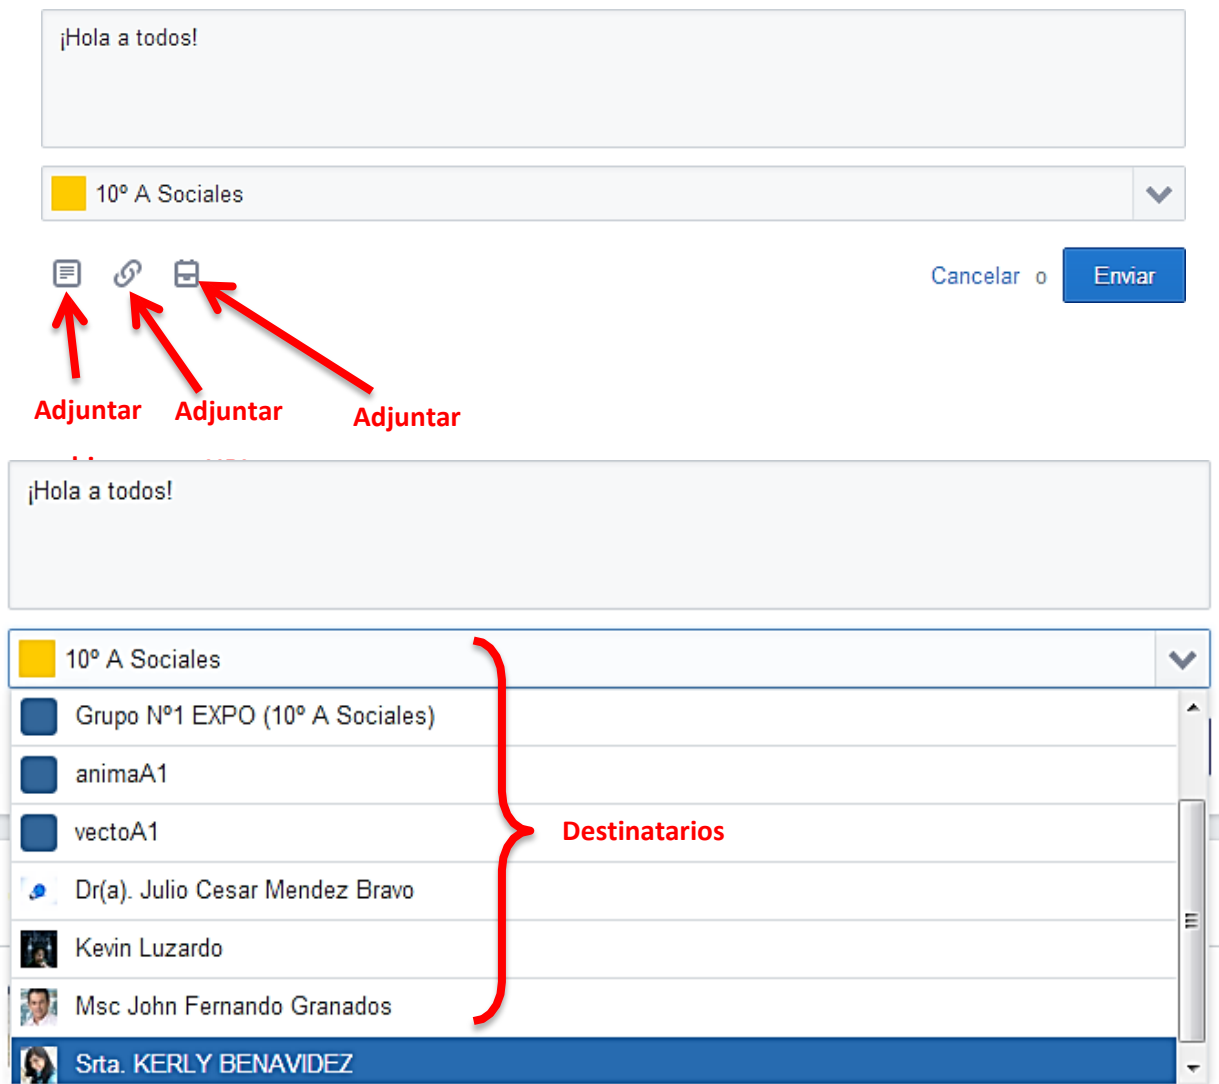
¡Hola a todos!

10º A Sociales

Cancelar o Enviar

Adjuntar
Adjuntar
Adjuntar

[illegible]

¡Hola a todos!

10º A Sociales

Grupo Nº1 EXPO (10º A Sociales)
animaA1
vectoA1
Dr(a). Julio Cesar Mendez Bravo
Kevin Luzardo
Msc John Fernando Granados
Srta. KERLY BENAVIDEZ

Destinatarios